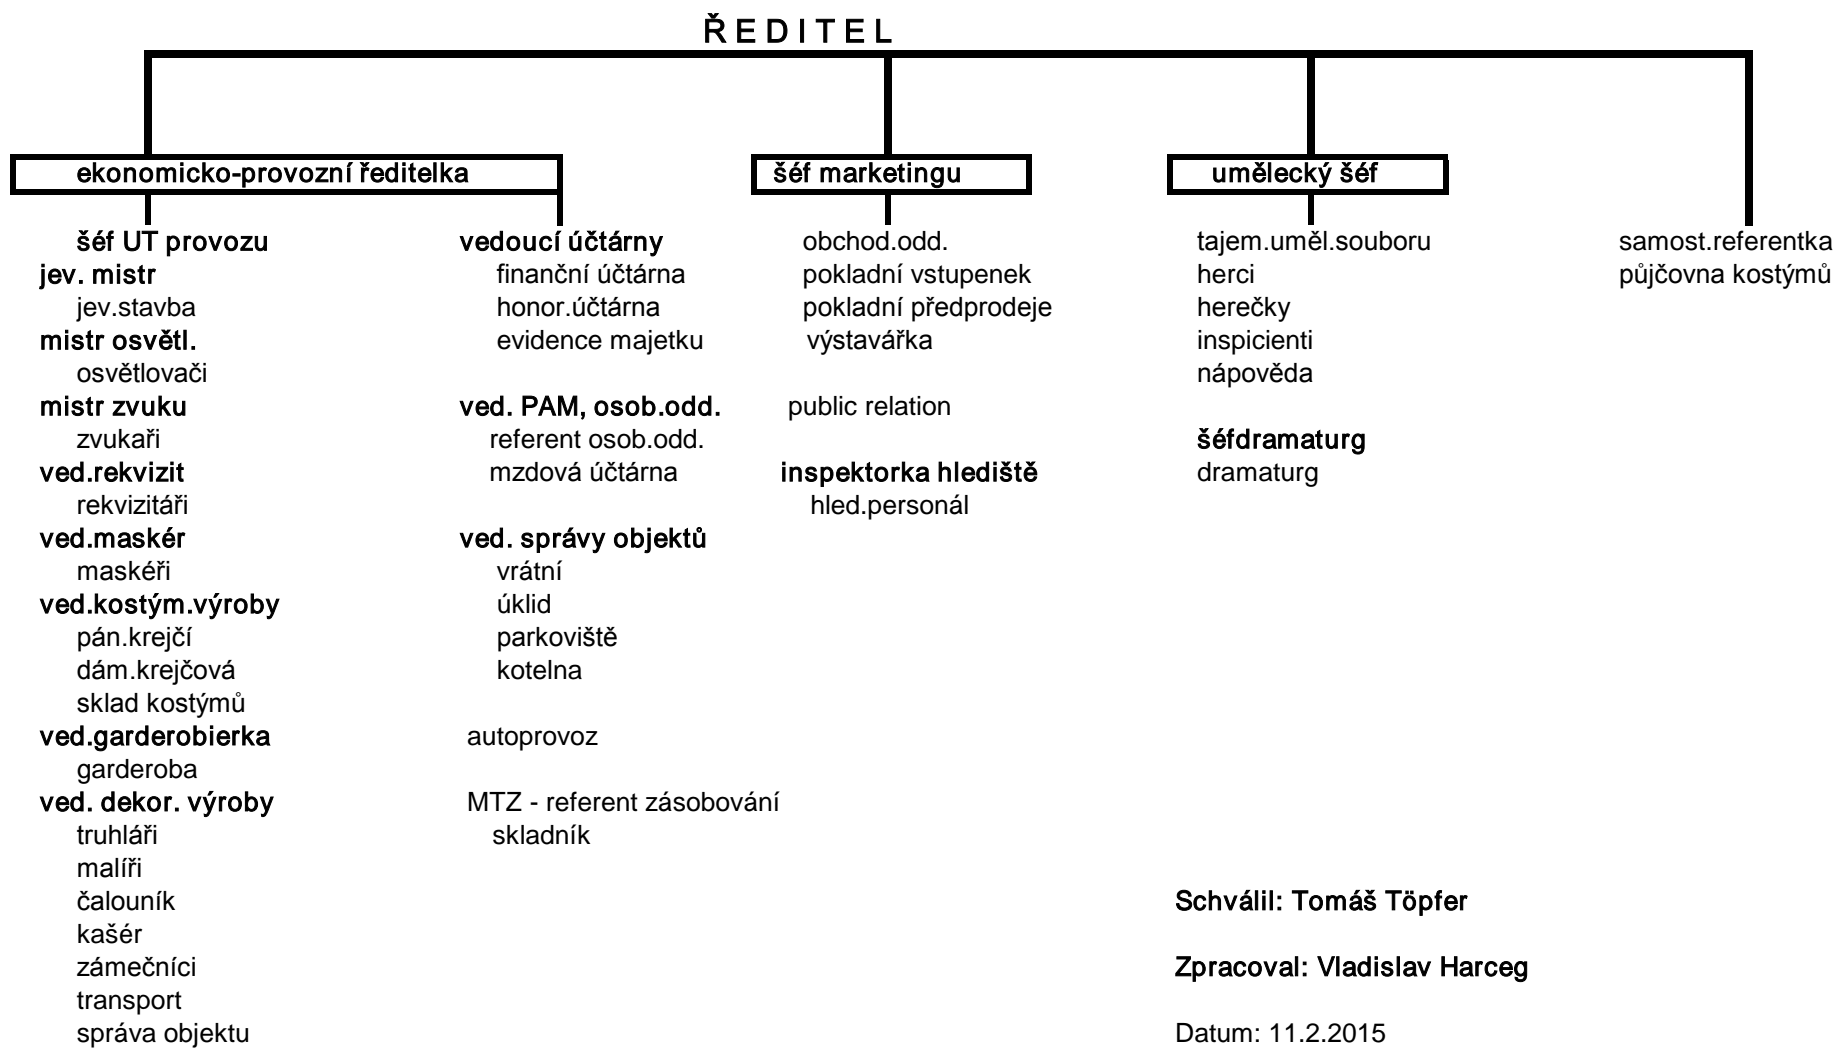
Ř E D I T E L

ekonomicko-provozní ředitelka

šéf marketingu

umělecký šéf

šéf UT provozu
jev. mistr
jev.stavba
mistr osvětl.
osvětlovači
mistr zvuku
zvukaři
ved.rekvizit
rekvizitáři
ved.maskér
maskéři
ved.kostým.výroby
pán.krejčí
dám.krejčová
sklad kostýmů
ved.garderobierka
garderoba
ved. dekor. výroby
truhláři
malíři
čalouník
kašér
zámečníci
transport
správa objektu

vedoucí účtárny
finanční účtárna
honor.účtárna
evidence majetku

ved. PAM, osob.odd.
referent osob.odd.
mzdová účtárna

ved. správy objektů
vrátní
úklid
parkoviště
kotelna

autoprovoz

MTZ - referent zásobování
skladník

obchod.odd.
pokladní vstupenek
pokladní předprodeje
výstavářka

public relation

inspektorka hlediště
hled.personál

tajem.uměl.souboru
herci
herečky
inspicienti
nápověda

šéfdramaturg
dramaturg

samost.referentka
půjčovna kostýmů

Schválil: Tomáš Töpfer

Zpracoval: Vladislav Harceg

Datum: 11.2.2015